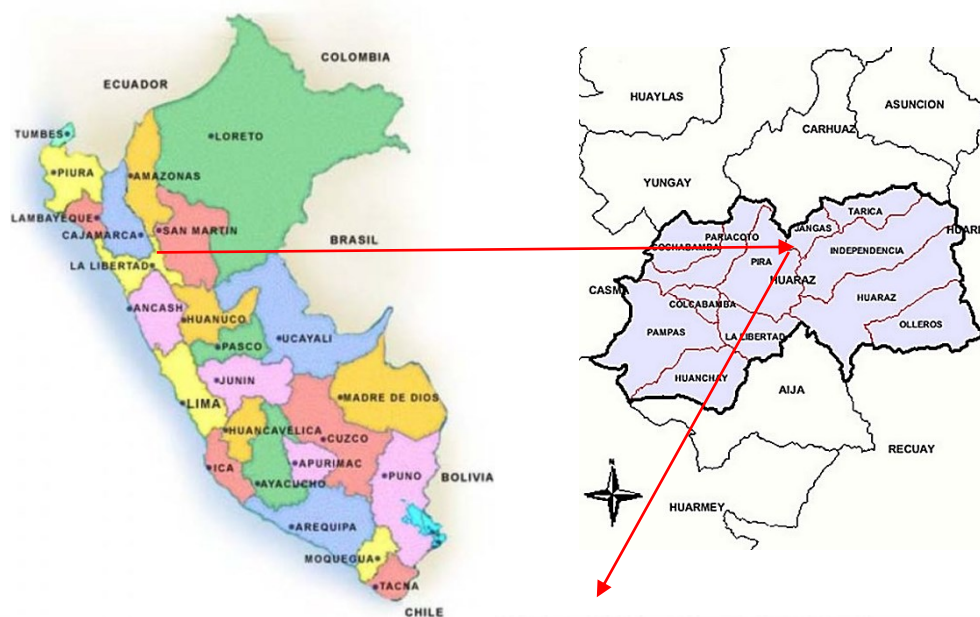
ECUADOR
COLOMBIA
TUMBES
PIURA
LORETO
AMAZONAS
LAMBAYEQUE
CAJAMARCA
SAN MARTIN
BRASIL
LA LIBERTAD
ANCASH
HUANUCO
UCAYALI
PASCO
JUNIN
LIMA
MADRE DE DIOS
HUANCAVELICA
CUZCO
ICA
APURIMAC
PUNO
AYACUCHO
BOLIVIA
AREQUIPA
MOQUEGUA
TACNA
CHILE

HUAYLAS
ASUNCION
CARHUAZ
YUNGAY
TARICA
JANGAS
HUARI
PARIACOTO
COCHABAMBA
INDEPENDENCIA
PIRA
CASMA
HUARAZ
COLCABAMBA
HUARAZ
PAMPAS
LA LIBERTAD
OLLEROS
HUANCHAY
AIJA
RECUAY
HUARMEY